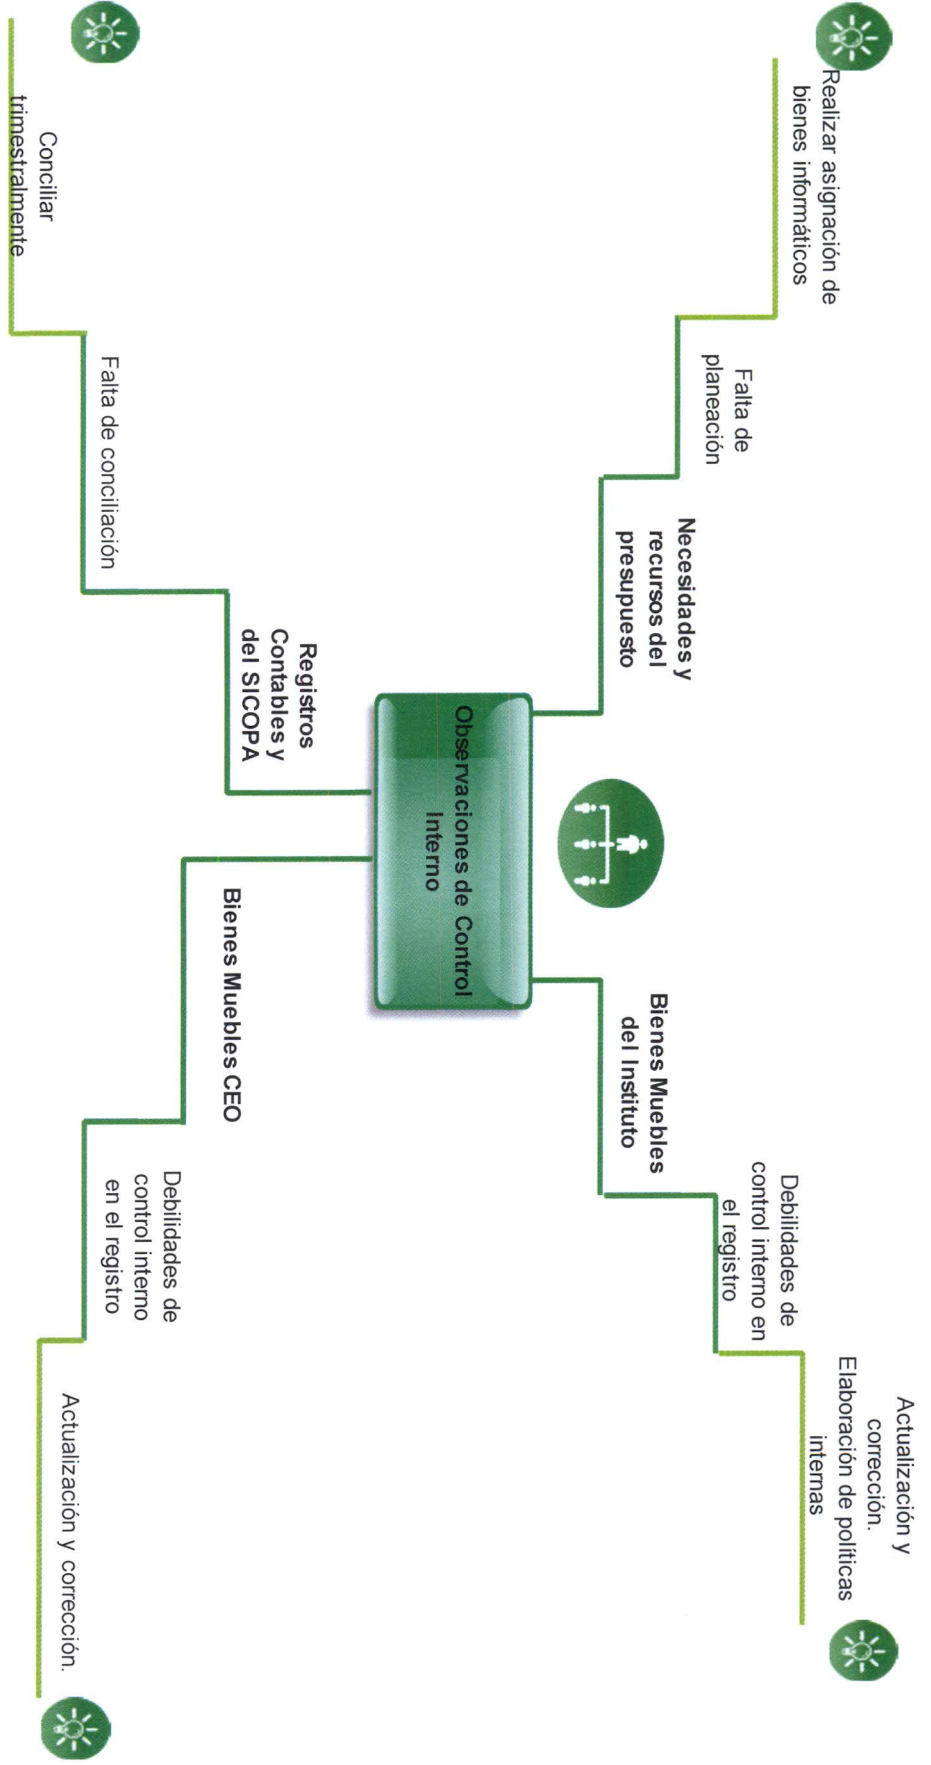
Observaciones de Control Interno

Necesidades y recursos del presupuesto

Falta de planeación

Realizar asignación de bienes informáticos

Bienes Muebles del Instituto

Debilidades de control interno en el registro

Actualización y corrección. Elaboración de políticas internas

Registros Contables y del SICOPA

Falta de conciliación

Conciliar trimestralmente

Bienes Muebles CEO

Debilidades de control interno en el registro

Actualización y corrección.